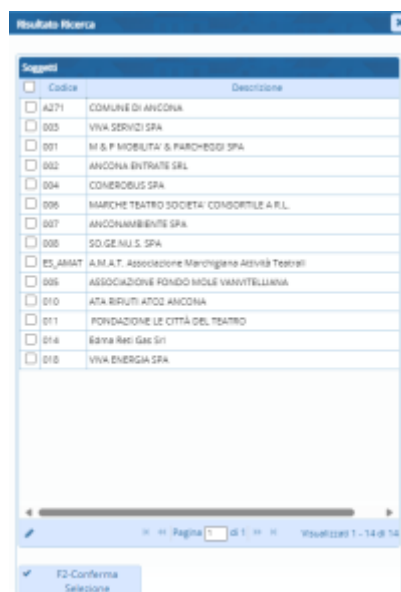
Risultato Ricerca

Soggetti

| | Codice | Descrizione |
|---|---|---|
| ☐ | A271 | COMUNE DI ANCONA |
| ☐ | 003 | VIVA SERVIZI SPA |
| ☐ | 001 | M & P MOBILITA' & PARCHEGGI SPA |
| ☐ | 002 | ANCONA ENTRATE SRL |
| ☐ | 004 | CONEROBUS SPA |
| ☐ | 006 | MARCHE TEATRO SOCIETA' CONSORTILE A R.L. |
| ☐ | 007 | ANCONAMBIENTE SPA |
| ☐ | 008 | SO.GE.NU.S. SPA |
| ☐ | ES_AMAT | A.M.A.T. Associazione Marchigiana Attività Teatrali |
| ☐ | 005 | ASSOCIAZIONE FONDO MOLE VANVITELLIANA |
| ☐ | 010 | ATA RIFIUTI ATO2 ANCONA |
| ☐ | 011 | FONDAZIONE LE CITTÀ DEL TEATRO |
| ☐ | 014 | Edma Reti Gas Srl |
| ☐ | 018 | VIVA ENERGIA SPA |

Pagina 1 di 1

Visualizzati 1 - 14 di 14

F2-Conferma Selezione